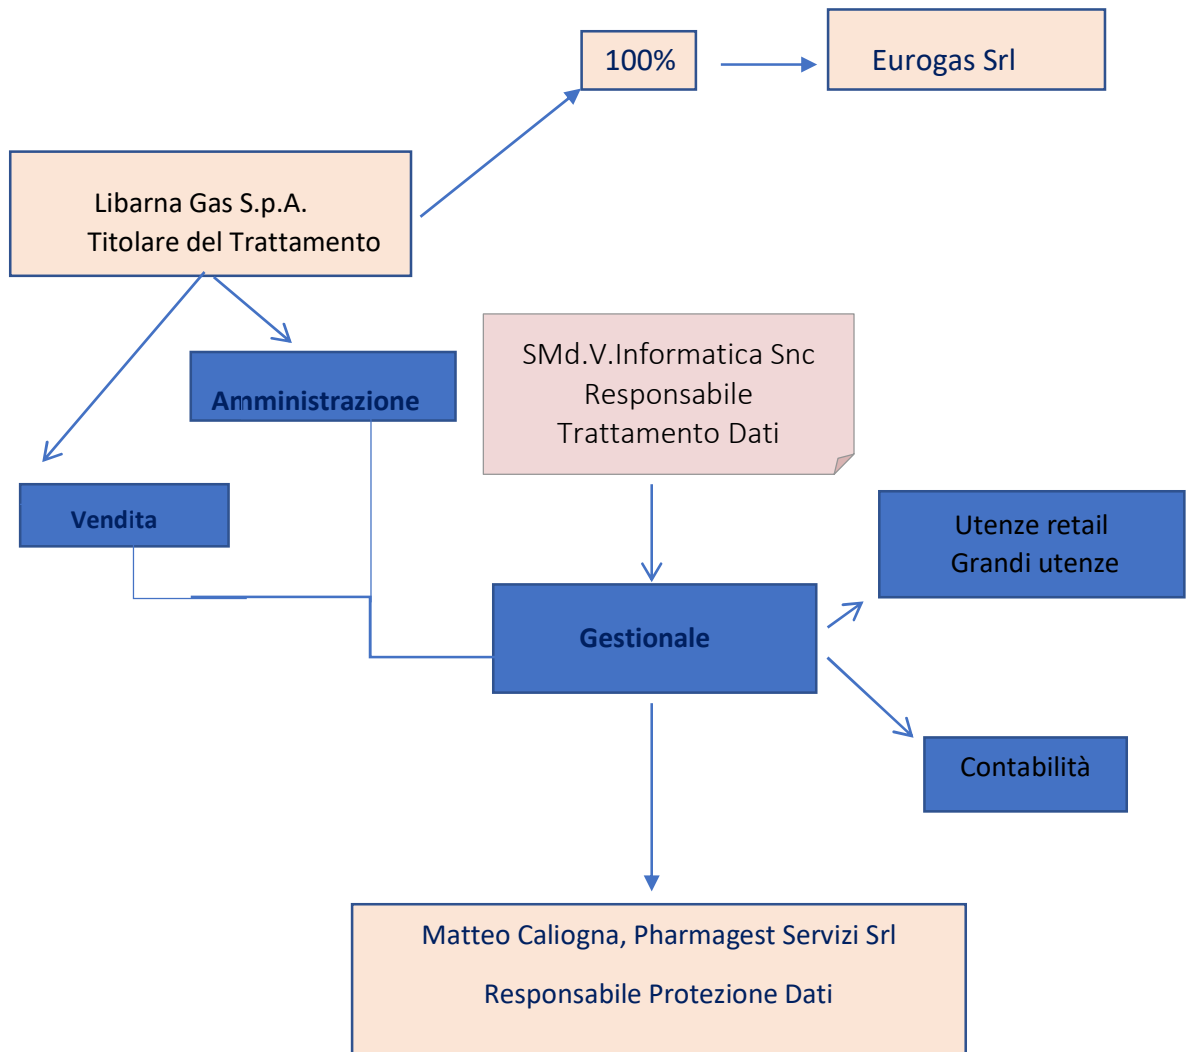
100%

Eurogas Srl

Libarna Gas S.p.A.
Titolare del Trattamento

Amministrazione

SMd.V.Informatica Snc
Responsabile
Trattamento Dati

Vendita

Utenze retail
Grandi utenze

Gestionale

Contabilità

Matteo Caliogna, Pharmagest Servizi Srl

Responsabile Protezione Dati